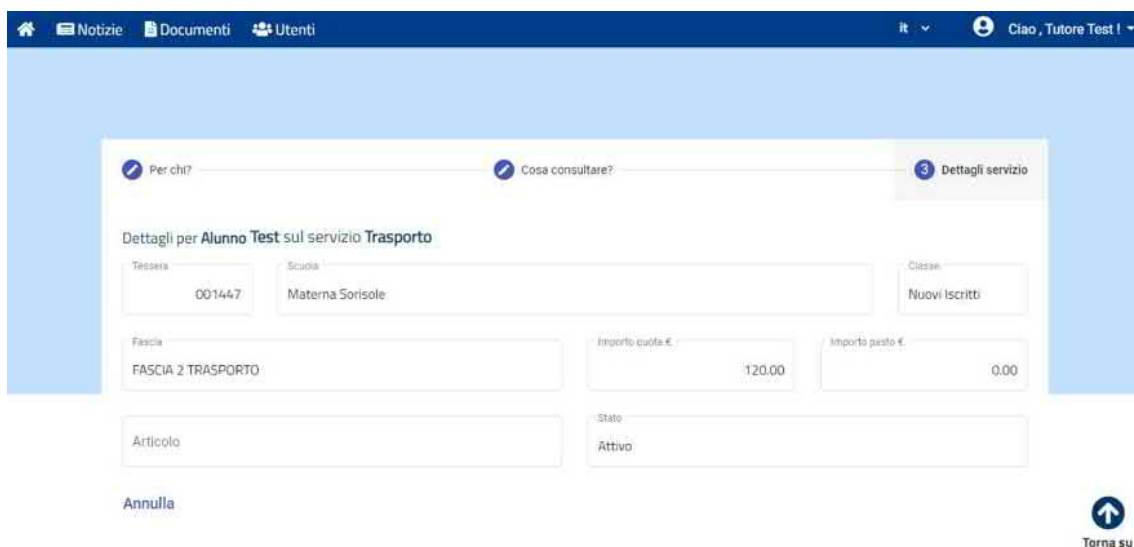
Notizie Documenti Utenti

it

Ciao , Tutore Test !

Per chi?

Cosa consultare?

3 Dettagli servizio

Dettagli per Alunno Test sul servizio Trasporto

Tessera
001447

Scuola
Materna Sorisole

Classe
Nuovi Iscritti

Fascia
FASCIA 2 TRASPORTO

Importo quota €
120.00

Importo pasto €
0.00

Articolo

Stato
Attivo

Annulla

Torna su